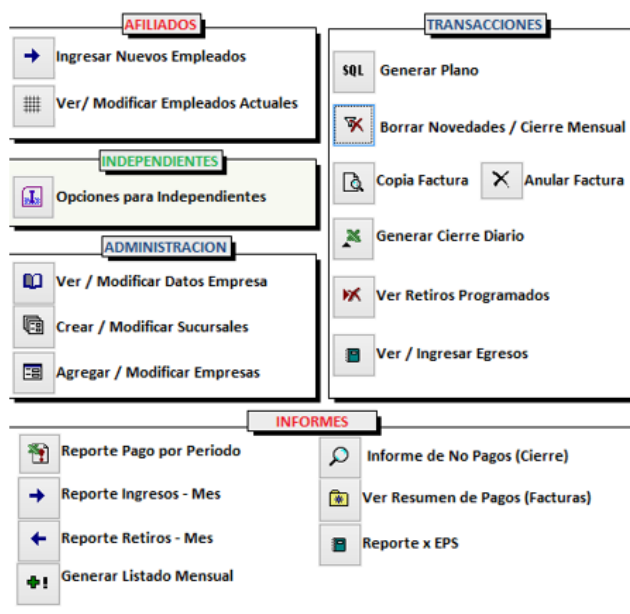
AFILIADOS

Ingresar Nuevos Empleados

Ver/ Modificar Empleados Actuales

INDEPENDIENTES

Opciones para Independientes

ADMINISTRACION

Ver / Modificar Datos Empresa

Crear / Modificar Sucursales

Agregar / Modificar Empresas

TRANSACCIONES

SQL Generar Plano

Borrar Novedades / Cierre Mensual

Copia Factura

Anular Factura

Generar Cierre Diario

Ver Retiros Programados

Ver / Ingresar Egresos

INFORMES

Reporte Pago por Periodo

Reporte Ingresos - Mes

Reporte Retiros - Mes

Generar Listado Mensual

Informe de No Pagos (Cierre)

Ver Resumen de Pagos (Facturas)

Reporte x EPS